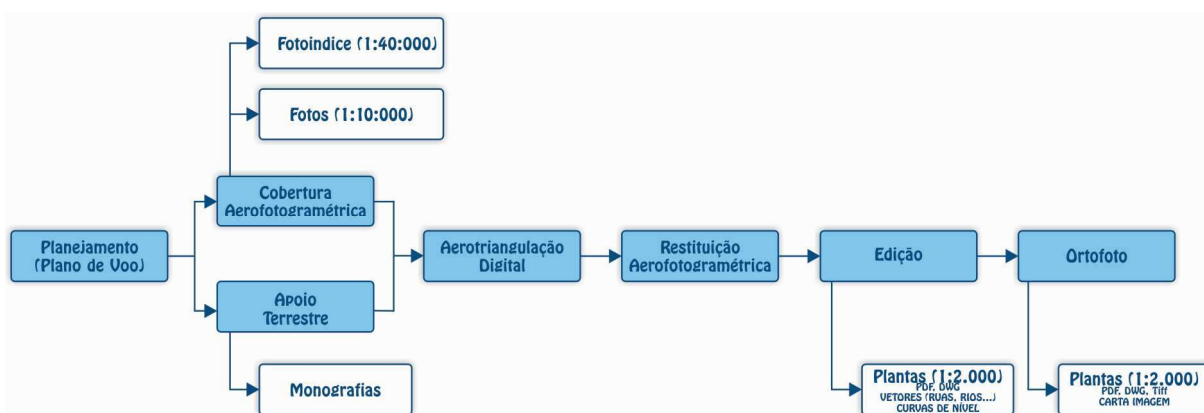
Fotoindice (1:40:000)

Fotos (1:10:000)

Cobertura Aerofotogramétrica

Planejamento (Plano de Voo)

Apoio Terrestre

Monografias

Aerotriangulação Digital

Restituição Aerofotogramétrica

Edição

Plantas (1:2.000)
PDF, DWG
VETORES (RUAS, RIOS...)
CURVAS DE NÍVEL

Ortofoto

Plantas (1:2.000)
PDF, DWG, Tiff
CARTA IMAGEM